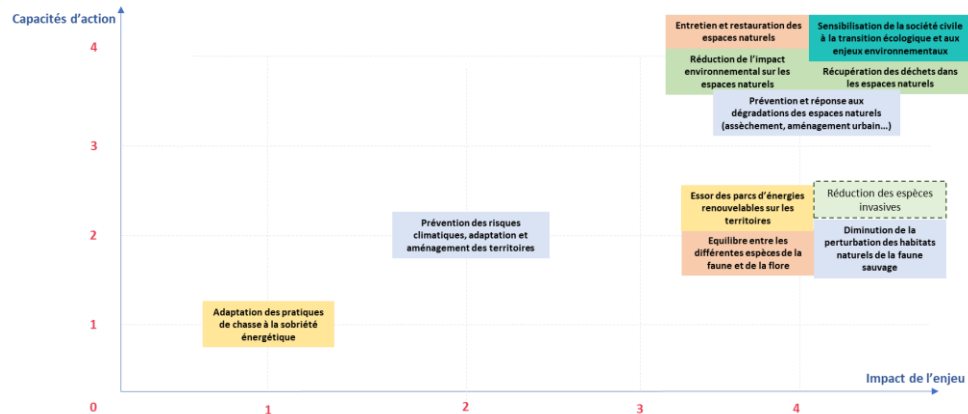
Capacités d'action

4

3

2

1

0

Entretien et restauration des espaces naturels

Sensibilisation de la société civile à la transition écologique et aux enjeux environnementaux

Réduction de l'impact environnemental sur les espaces naturels

Récupération des déchets dans les espaces naturels

Prévention et réponse aux dégradations des espaces naturels (assèchement, aménagement urbain…)

Essor des parcs d'énergies renouvelables sur les territoires

Réduction des espèces invasives

Prévention des risques climatiques, adaptation et aménagement des territoires

Equilibre entre les différentes espèces de la faune et de la flore

Diminution de la perturbation des habitats naturels de la faune sauvage

Adaptation des pratiques de chasse à la sobriété énergétique

Impact de l'enjeu

1

2

3

4